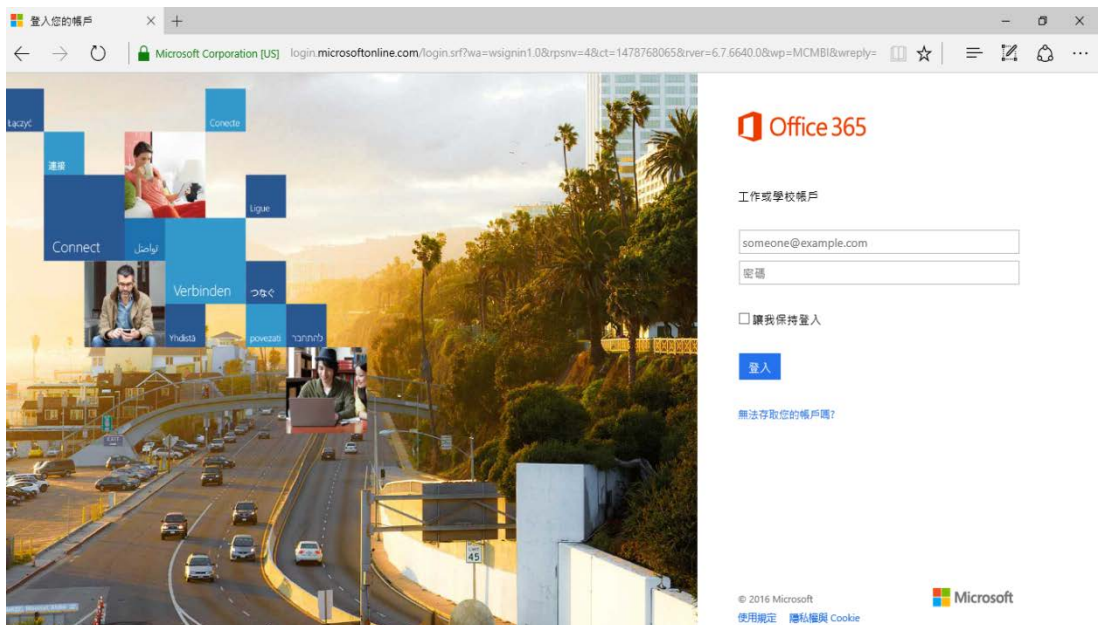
登入您的帳戶 × +

Microsoft Corporation [US] login.microsoftonline.com/login.srf?wa=wsignin1.0&rpsnv=4&ct=1478768065&rver=6.7.6640.0&wp=MCMBI&wreply=

Łączyć
Conecte
連接
Ligue
Connect
تواصل
Verbinden
つなぐ
Yhdistä
povezati
להתחבר

45

Office 365

工作或學校帳戶

someone@example.com

密碼

讓我保持登入

登入

無法存取您的帳戶嗎?

© 2016 Microsoft
使用規定 隱私權與 Cookie

Microsoft